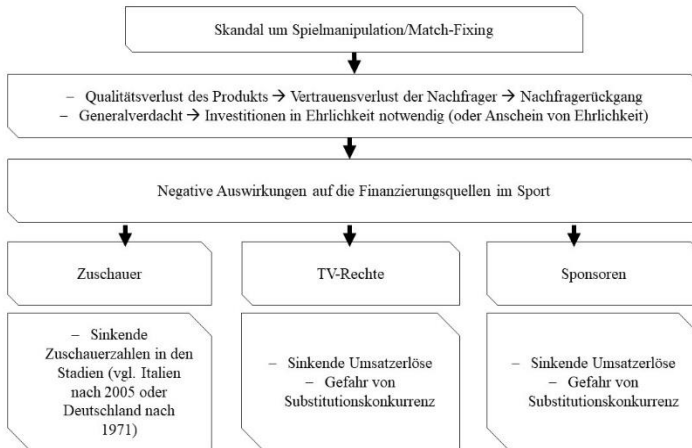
Skandal um Spielmanipulation/Match-Fixing

– Qualitätsverlust des Produkts → Vertrauensverlust der Nachfrager → Nachfragerückgang
– Generalverdacht → Investitionen in Ehrlichkeit notwendig (oder Anschein von Ehrlichkeit)

Negative Auswirkungen auf die Finanzierungsquellen im Sport

Zuschauer

TV-Rechte

Sponsoren

– Sinkende Zuschauerzahlen in den Stadien (vgl. Italien nach 2005 oder Deutschland nach 1971)

– Sinkende Umsatzerlöse
– Gefahr von Substitutionskonkurrenz

– Sinkende Umsatzerlöse
– Gefahr von Substitutionskonkurrenz